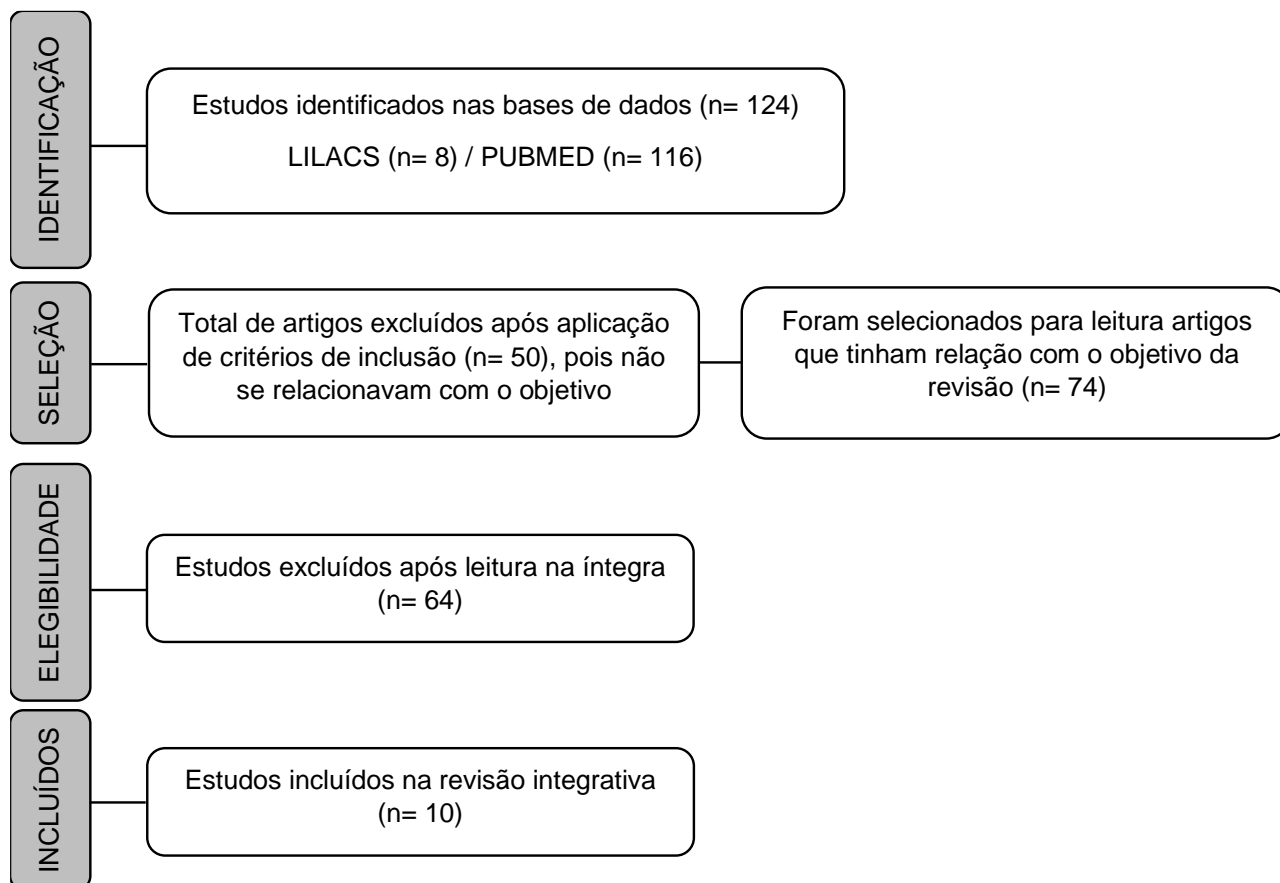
IDENTIFICAÇÃO

Estudos identificados nas bases de dados (n= 124)

LILACS (n= 8) / PUBMED (n= 116)

SELEÇÃO

Total de artigos excluídos após aplicação de critérios de inclusão (n= 50), pois não se relacionavam com o objetivo

Foram selecionados para leitura artigos que tinham relação com o objetivo da revisão (n= 74)

ELEGIBILIDADE

Estudos excluídos após leitura na íntegra (n= 64)

INCLUÍDOS

Estudos incluídos na revisão integrativa (n= 10)